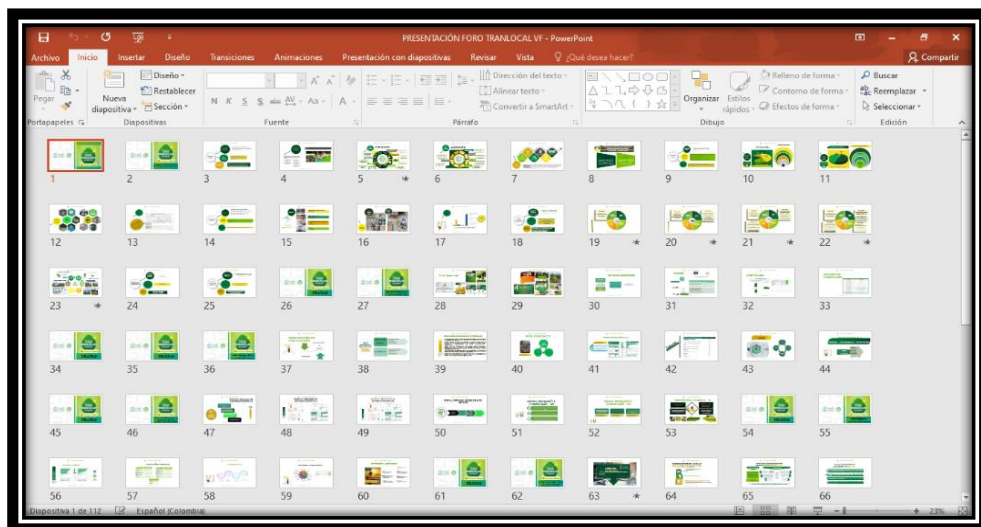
PRESENTACIÓN FORO TRANLOCAL VF - PowerPoint

Archivo Inicio Insertar Diseño Transiciones Animaciones Presentación con diapositivas Revisar Vista ¿Qué desea hacer? Compartir

Pegar Nueva diapositiva Diseño Restablecer Sección
N K S S abc AV Aa A
Dirección del texto Alinear texto Convertir a SmartArt
Organizar Estilos rápidos Relleno de forma Contorno de forma Efectos de forma
Buscar Reemplazar Seleccionar

Portapapeles Diapositivas Fuente Párrafo Dibujo Edición

1 2 3 4 5 6 7 8 9 10 11
12 13 14 15 16 17 18 19 20 21 22
23 24 25 26 27 28 29 30 31 32 33
34 35 36 37 38 39 40 41 42 43 44
45 46 47 48 49 50 51 52 53 54 55
56 57 58 59 60 61 62 63 64 65 66

Diapositiva 1 de 112 Español (Colombia) 23%